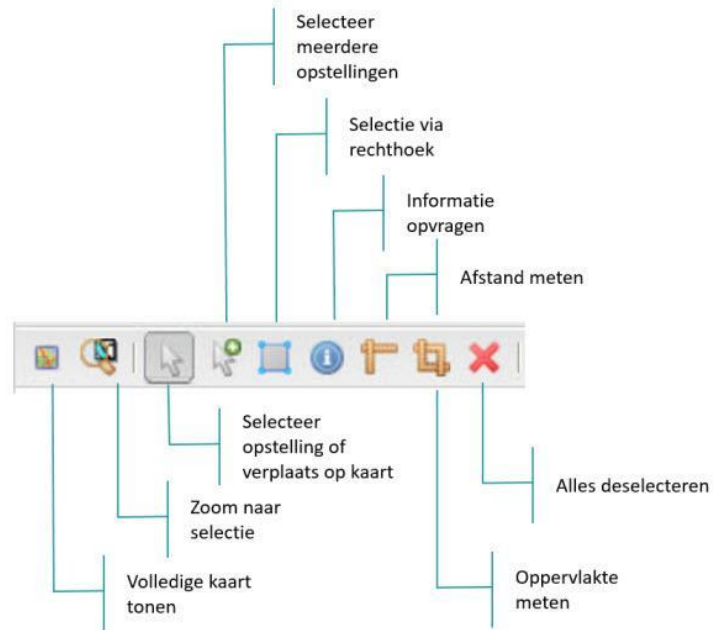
Selecteer meerdere opstellingen

Selectie via rechthoek

Informatie opvragen

Afstand meten

Selecteer opstelling of verplaats op kaart

Alles deselecteren

Zoom naar selectie

Oppervlakte meten

Volledige kaart tonen